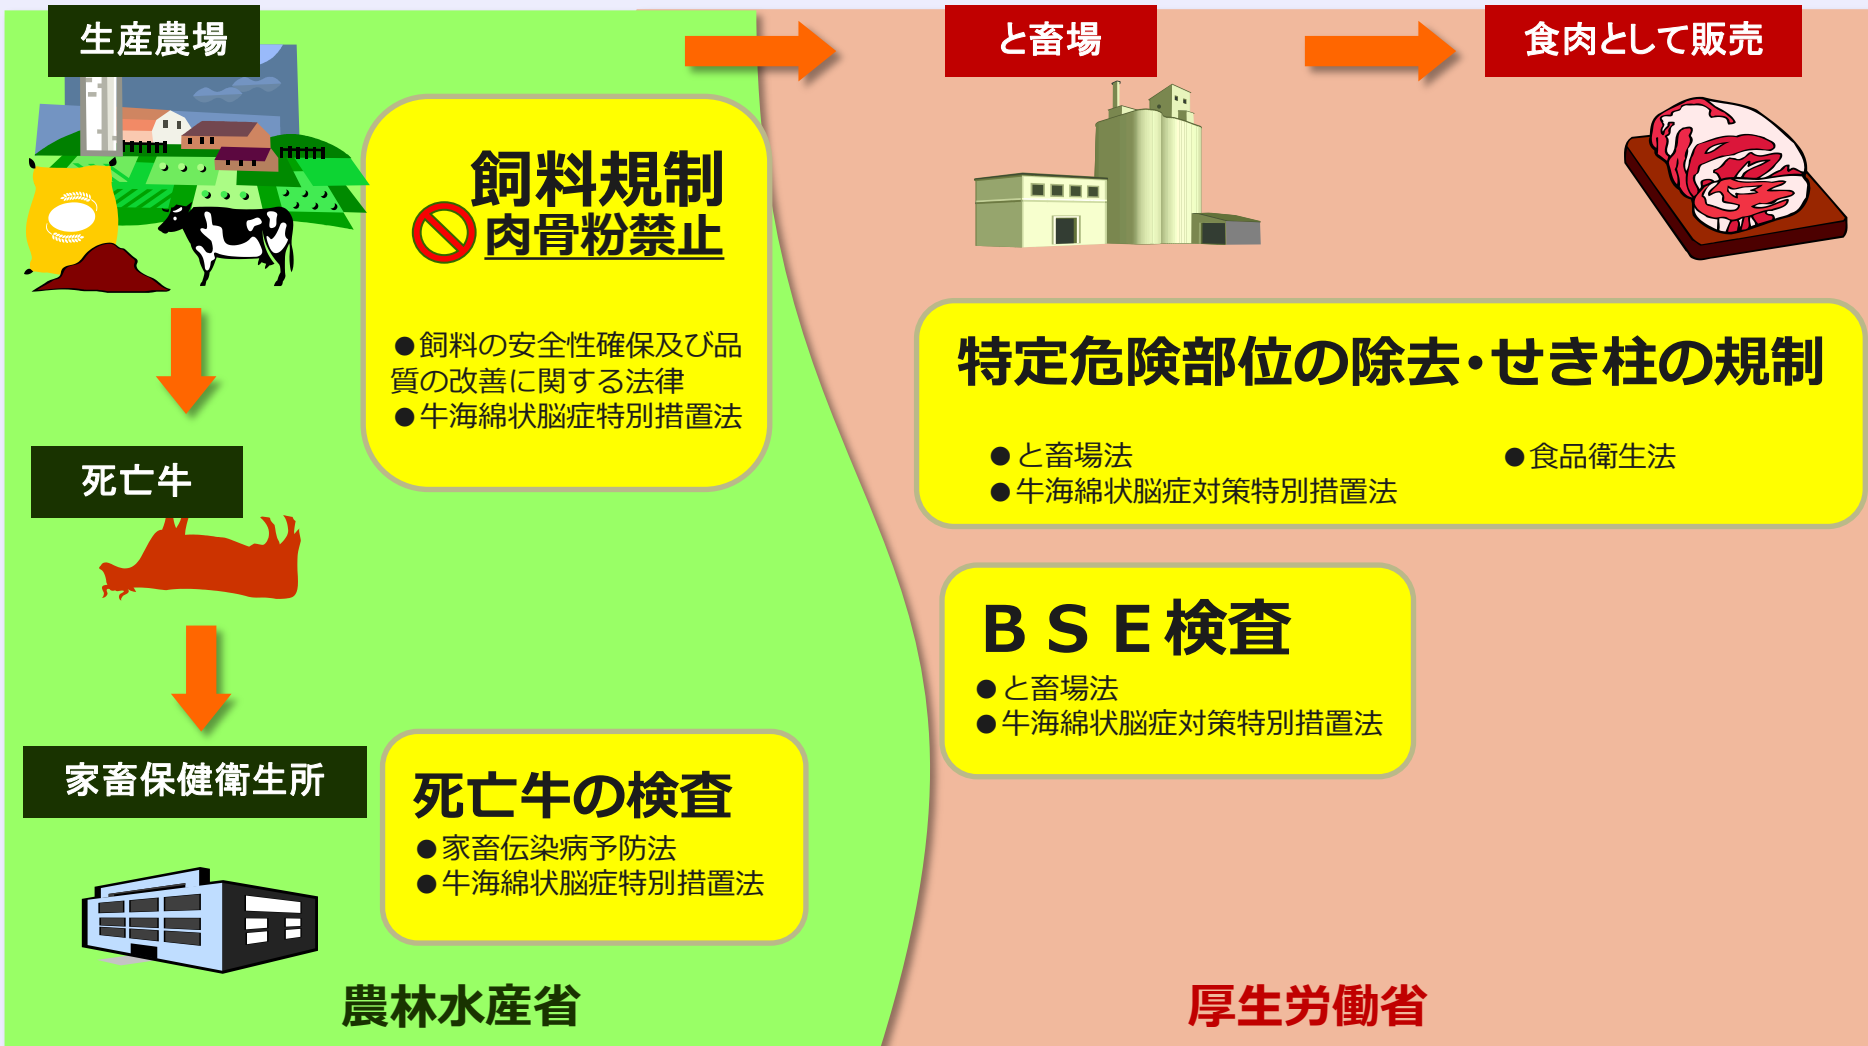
生産農場

と畜場

食肉として販売

飼料規制
肉骨粉禁止

●飼料の安全性確保及び品質の改善に関する法律
●牛海綿状脳症特別措置法

特定危険部位の除去･せき柱の規制

●と畜場法
●牛海綿状脳症対策特別措置法
●食品衛生法

死亡牛

ＢＳＥ検査
●と畜場法
●牛海綿状脳症対策特別措置法

家畜保健衛生所

死亡牛の検査
●家畜伝染病予防法
●牛海綿状脳症特別措置法

農林水産省

厚生労働省